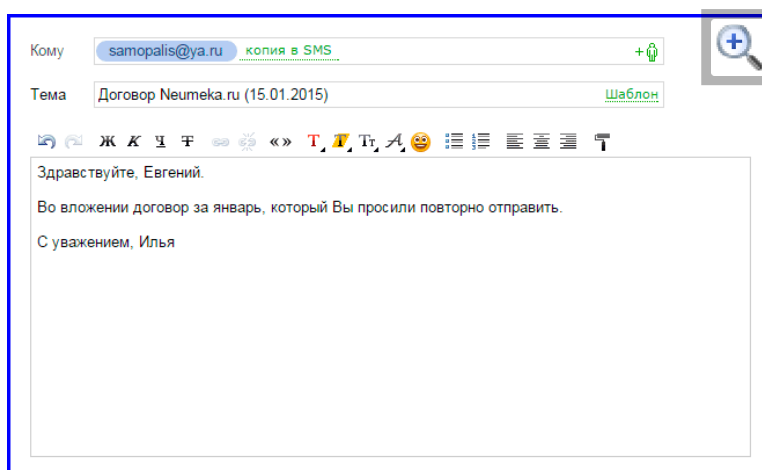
Кому samopalis@ya.ru копия в SMS +

Тема Договор Neumeka.ru (15.01.2015) Шаблон

Ж К Ч Т «» Т Т Тт

Здравствуйте, Евгений.

Во вложении договор за январь, который Вы просили повторно отправить.

С уважением, Илья